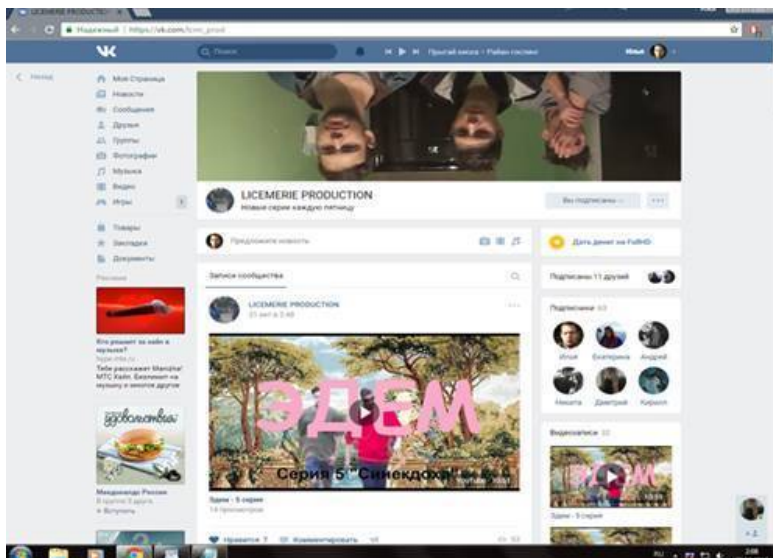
LICEMERIE PRODUCTIO ×

Надежный | https://vk.com/lcm_prod

Поиск

Прослей миссия • Район госпиж

Илья

< Назад

Моя Страница
Новости
Сообщения
Друзья
Группы
Фотографии
Музыка
Видео
Игры

Товары
Закладки
Документы

Реклама

Кто решает за кого в музыке?
Тебе расскажет Manizha! МТС Хайп. Безлимит на музыку и многое другое

удовольствие

Макдоналдс Россия
8 друзей 3 друга
+ Вступить

LICEMERIE PRODUCTION
Новые серии каждую пятницу

Вы подписаны

Предложите новость

Записи сообщества

LICEMERIE PRODUCTION
31 окт в 2:46

ЭДЕМ

Серия 5 "Синекдоха"

Эдем - 5 серия
14 просмотров

Нравится 7
Комментировать

Дать денег на FullHD

Подписаны 11 друзей

Подписчики 43

Илья
Екатерина
Андрей
Никита
Дмитрий
Кирилл

Видеозаписи 32

ЭДЕМ

Эдем - 5 серия